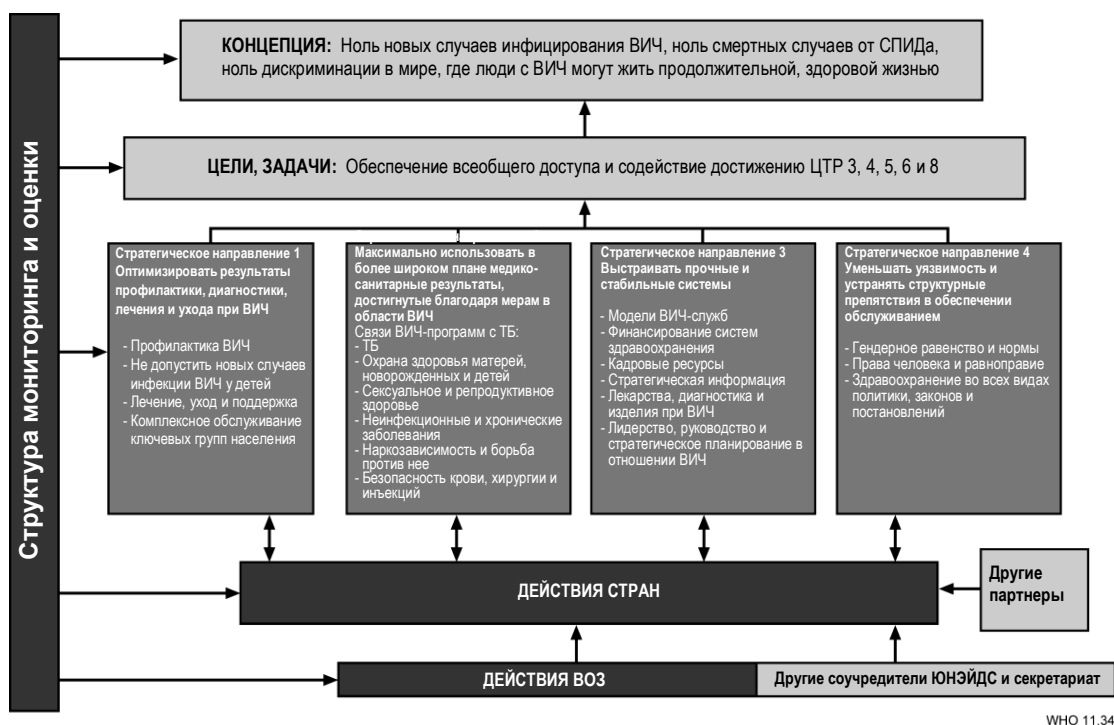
Структура мониторинга и оценки

КОНЦЕПЦИЯ: Ноль новых случаев инфицирования ВИЧ, ноль смертных случаев от СПИДа, ноль дискриминации в мире, где люди с ВИЧ могут жить продолжительной, здоровой жизнью

ЦЕЛИ, ЗАДАЧИ: Обеспечение всеобщего доступа и содействие достижению ЦТР 3, 4, 5, 6 и 8

Стратегическое направление 1
Оптимизировать результаты профилактики, диагностики, лечения и ухода при ВИЧ

- Профилактика ВИЧ
- Не допустить новых случаев инфекции ВИЧ у детей
- Лечение, уход и поддержка
- Комплексное обслуживание ключевых групп населения

Максимально использовать в более широком плане медико-санитарные результаты, достигнутые благодаря мерам в области ВИЧ
Связи ВИЧ-программ с ТБ:
- ТБ
- Охрана здоровья матерей, новорожденных и детей
- Сексуальное и репродуктивное здоровье
- Неинфекционные и хронические заболевания
- Наркозависимость и борьба против нее
- Безопасность крови, хирургии и инъекций

Стратегическое направление 3
Выстраивать прочные и стабильные системы

- Модели ВИЧ-служб
- Финансирование систем здравоохранения
- Кадровые ресурсы
- Стратегическая информация
- Лекарства, диагностика и изделия при ВИЧ
- Лидерство, руководство и стратегическое планирование в отношении ВИЧ

Стратегическое направление 4
Уменьшать уязвимость и устранять структурные препятствия в обеспечении обслуживанием

- Гендерное равенство и нормы
- Права человека и равноправие
- Здравоохранение во всех видах политики, законов и постановлений

ДЕЙСТВИЯ СТРАН

Другие партнеры

ДЕЙСТВИЯ ВОЗ

Другие соучредители ЮНЭЙДС и секретариат

WHO 11.34